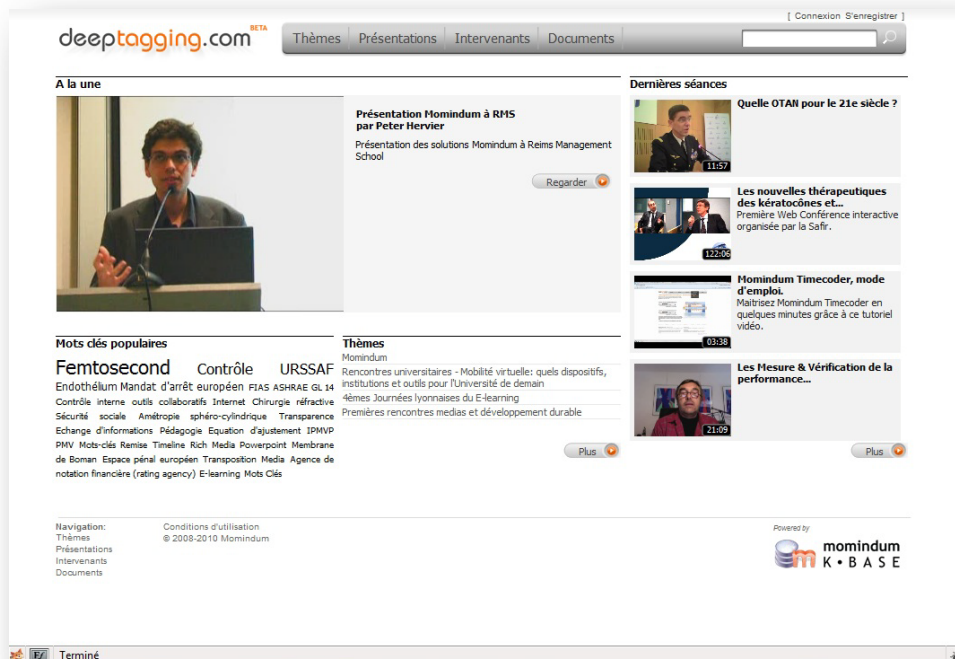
[ Connexion S'enregistrer ]

deeptagging.com BETA

Thèmes | Présentations | Intervenants | Documents

A la une

Présentation Momindum à RMS
par Peter Hervier

Présentation des solutions Momindum à Reims Management School

Regarder

Dernières séances

Quelle OTAN pour le 21e siècle ?

11:57

Les nouvelles thérapeutiques des kératocônes et...
Première Web Conférence interactive organisée par la Safir.

122:06

Momindum Timecoder, mode d'emploi.
Maitrisez Momindum Timecoder en quelques minutes grâce à ce tutoriel vidéo.

03:38

Les Mesure & Vérification de la performance...

21:09

Plus

Mots clés populaires

Femtosecond Contrôle URSSAF Endothélium Mandat d'arrêt européen FIAS ASHRAE GL 14 Contrôle interne outils collaboratifs Internet Chirurgie réfractive Sécurité sociale Amétropie sphéro-cylindrique Transparence Echange d'informations Pédagogie Equation d'ajustement IPMVP PMV Mots-clés Remise Timeline Rich Media Powerpoint Membrane de Boman Espace pénal européen Transposition Media Agence de notation financière (rating agency) E-learning Mots Clés

Thèmes

Momindum
Rencontres universitaires - Mobilité virtuelle: quels dispositifs, institutions et outils pour l'Université de demain
4èmes Journées lyonnaises du E-learning
Premières rencontres medias et développement durable

Plus

Navigation:
Thèmes
Présentations
Intervenants
Documents

Conditions d'utilisation
© 2008-2010 Momindum

Powered by
momindum
K • B A S E

Terminé